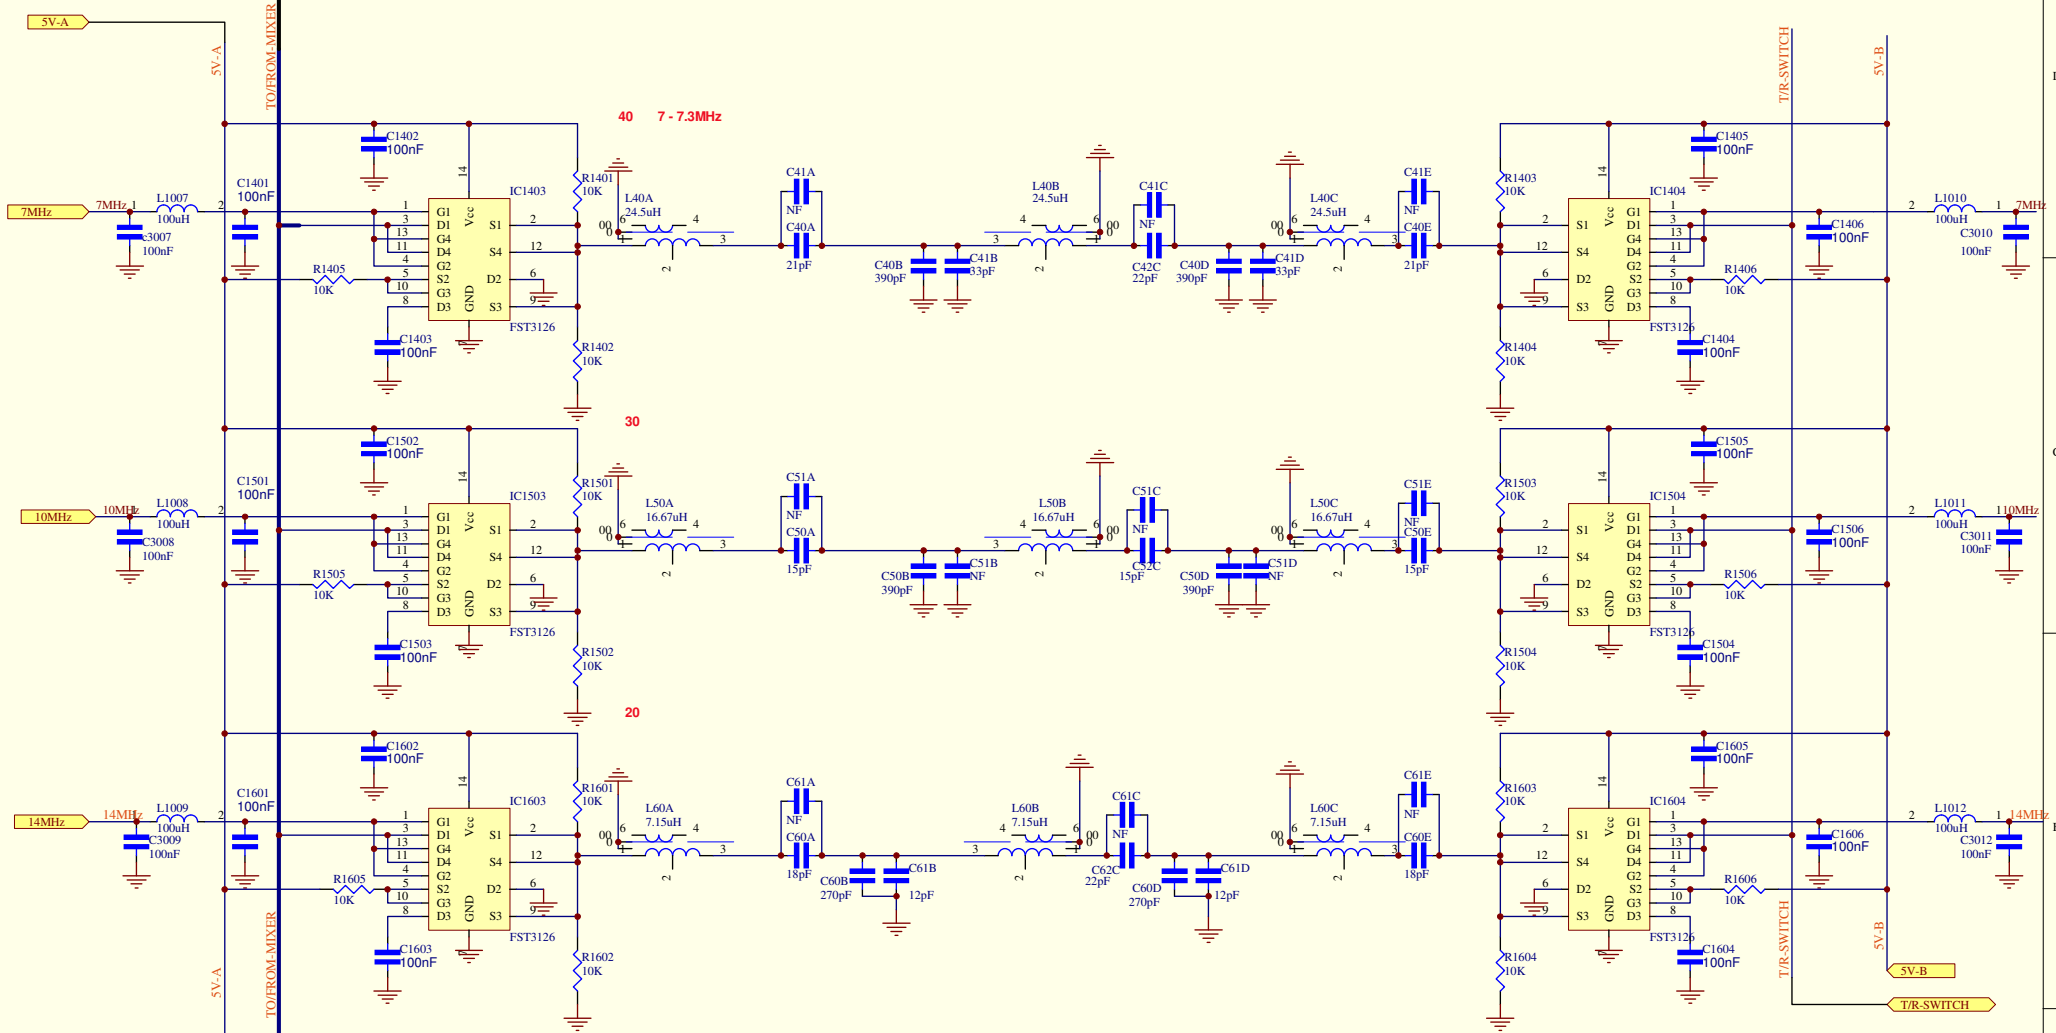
5V-A
5V-A
TO/FROM-MIXER
40
7 - 7.3MHz
T/R-SWITCH
5V-B

7MHz
7MHz
1
L1007
100uH
2
C3007
100nF
C1401
100nF
C1402
100nF
IC1403
G1
D1
G4
D4
G2
S2
G3
D3
Vcc
GND
S1
S4
D2
S3
14
1
3
13
11
4
5
10
8
2
12
6
9
FST3126
R1405
10K
C1403
100nF
R1401
10K
R1402
10K
L40A
24.5uH
C41A
NF
C40A
21pF
C40B
390pF
C41B
33pF
L40B
24.5uH
C41C
NF
C42C
22pF
C40D
390pF
C41D
33pF
L40C
24.5uH
C41E
NF
C40E
21pF
R1403
10K
R1404
10K
C1405
100nF
IC1404
FST3126
C1406
100nF
R1406
10K
C1404
100nF
L1010
100uH
7MHz
C3010
100nF

30
10MHz
10MHz
L1008
100uH
C3008
100nF
C1501
100nF
C1502
100nF
IC1503
FST3126
R1505
10K
C1503
100nF
R1501
10K
R1502
10K
L50A
16.67uH
C51A
NF
C50A
15pF
C50B
390pF
C51B
NF
L50B
16.67uH
C51C
NF
C52C
15pF
C50D
390pF
C51D
NF
L50C
16.67uH
C51E
NF
C50E
15pF
R1503
10K
R1504
10K
C1505
100nF
IC1504
FST3126
C1506
100nF
R1506
10K
C1504
100nF
L1011
100uH
110MHz
C3011
100nF

20
14MHz
14MHz
L1009
100uH
C3009
100nF
C1601
100nF
C1602
100nF
IC1603
FST3126
R1605
10K
C1603
100nF
R1601
10K
R1602
10K
L60A
7.15uH
C61A
NF
C60A
18pF
C60B
270pF
C61B
12pF
L60B
7.15uH
C61C
NF
C62C
22pF
C60D
270pF
C61D
12pF
L60C
7.15uH
C61E
NF
C60E
18pF
R1603
10K
R1604
10K
C1605
100nF
IC1604
FST3126
C1606
100nF
R1606
10K
C1604
100nF
L1012
100uH
14MHz
C3012
100nF
5V-A
TO/FROM-MIXER
T/R-SWITCH
5V-B
5V-B
T/R-SWITCH